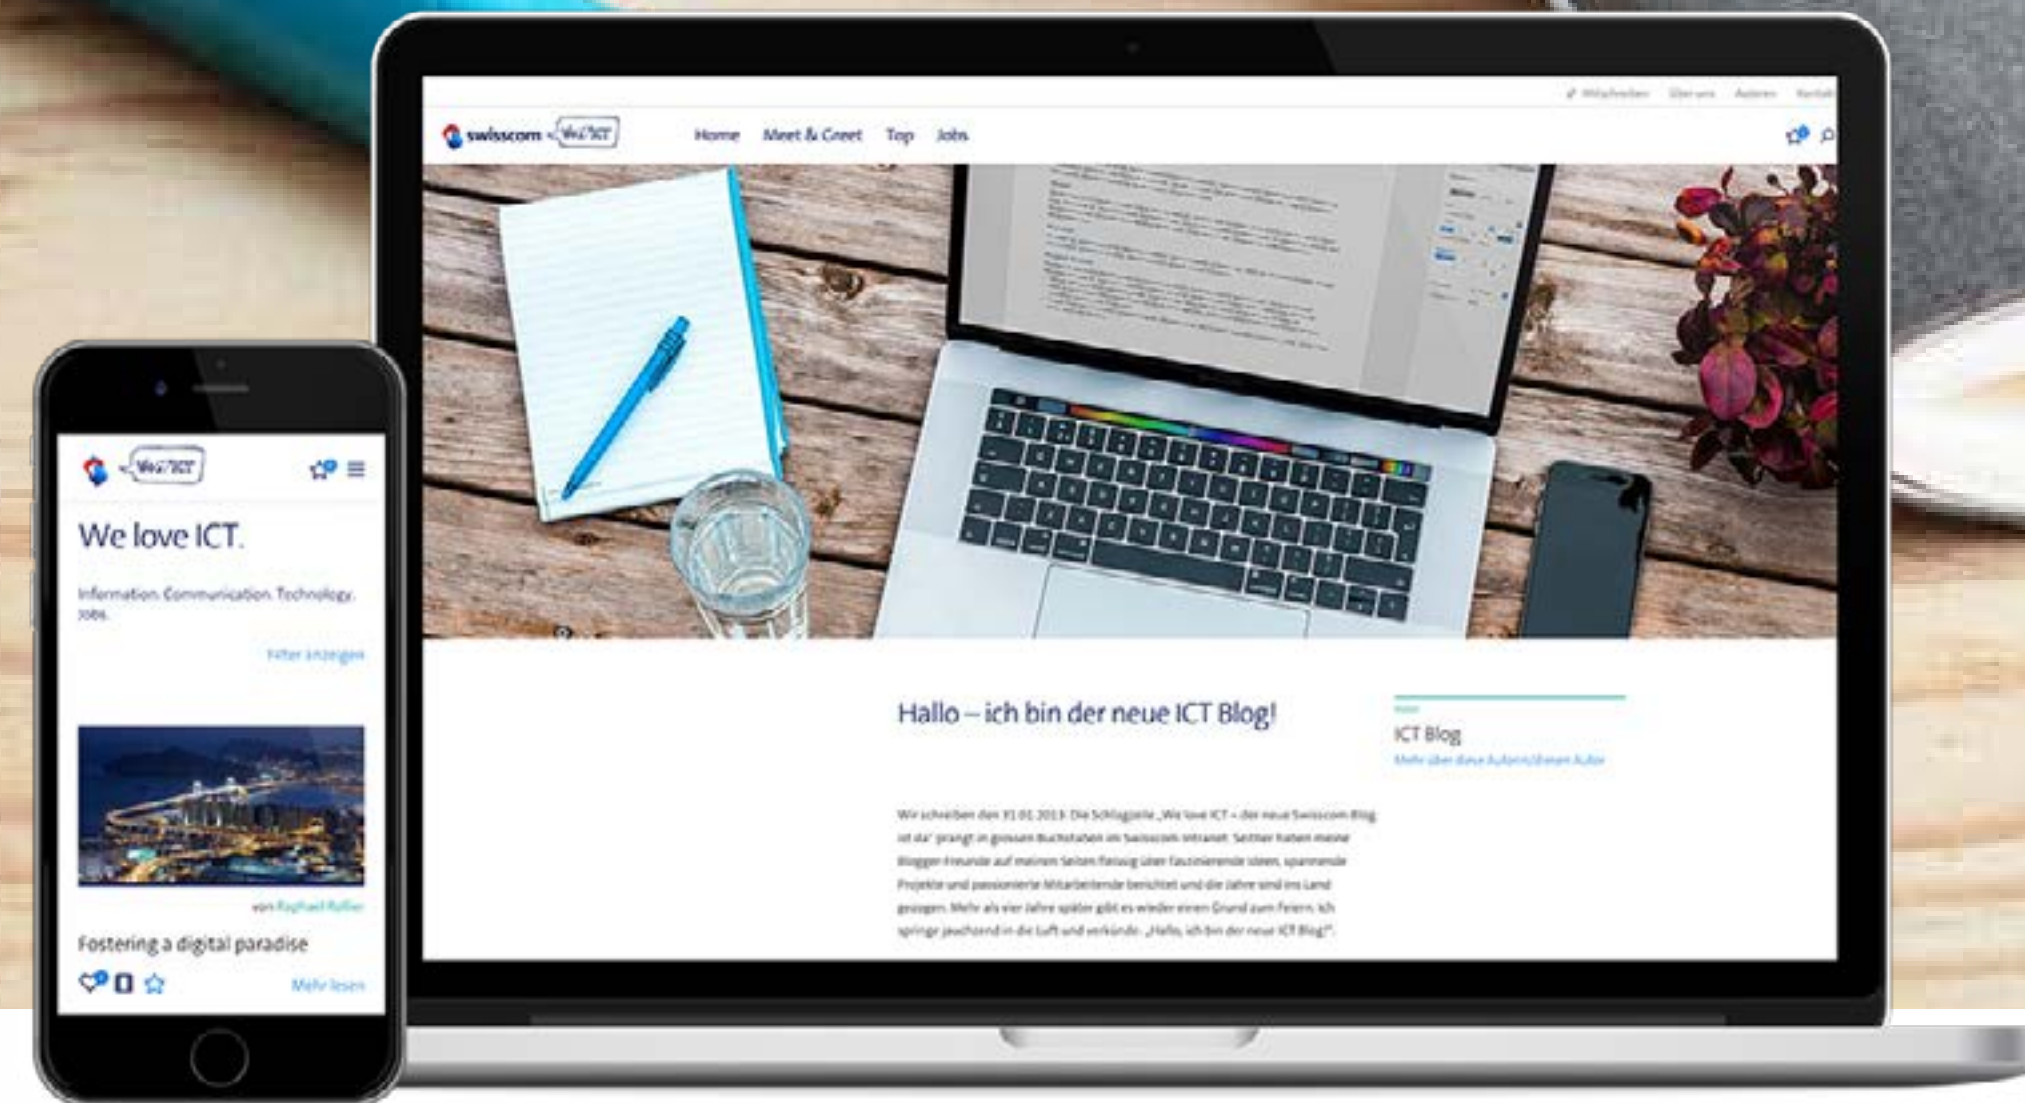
Mitschreiben Über uns Autoren Kontakt

swisscom We♡ICT

Home Meet & Greet Top Jobs

Hallo – ich bin der neue ICT Blog!

ICT Blog
Mehr über diese Autorin/diesen Autor

Wir schreiben den 31.01.2013: Die Schlagzeile „We love ICT – der neue Swisscom Blog ist da" prangt in grossen Buchstaben im Swisscom Intranet. Seither haben meine Blogger-Freunde auf meinen Seiten fleissig über faszinierende Ideen, spannende Projekte und passionierte Mitarbeitende berichtet und die Jahre sind ins Land gezogen. Mehr als vier Jahre später gibt es wieder einen Grund zum Feiern. Ich springe jauchzend in die Luft und verkünde: „Hallo, ich bin der neue ICT Blog!".

We♡ICT

We love ICT.

Information. Communication. Technology. Jobs.

Filter anzeigen

von Raphael Rollier

Fostering a digital paradise

Mehr lesen